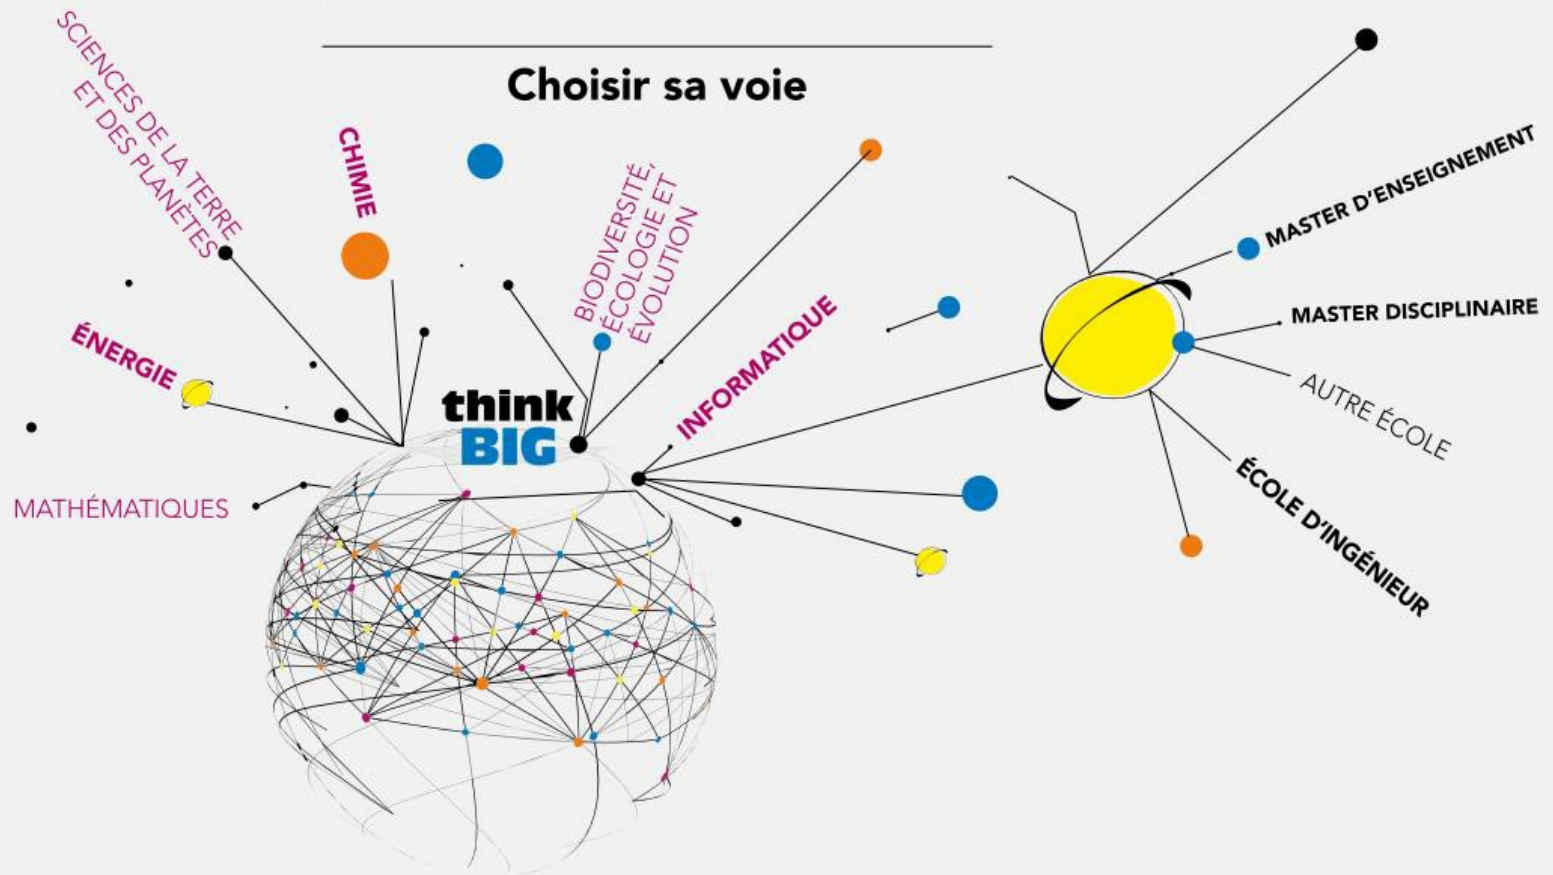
Choisir sa voie

SCIENCES DE LA TERRE ET DES PLANÈTES

CHIMIE

BIODIVERSITÉ, ÉCOLOGIE ET ÉVOLUTION

ÉNERGIE

think BIG

INFORMATIQUE

MATHÉMATIQUES

MASTER D'ENSEIGNEMENT

MASTER DISCIPLINAIRE

AUTRE ÉCOLE

ÉCOLE D'INGÉNIEUR